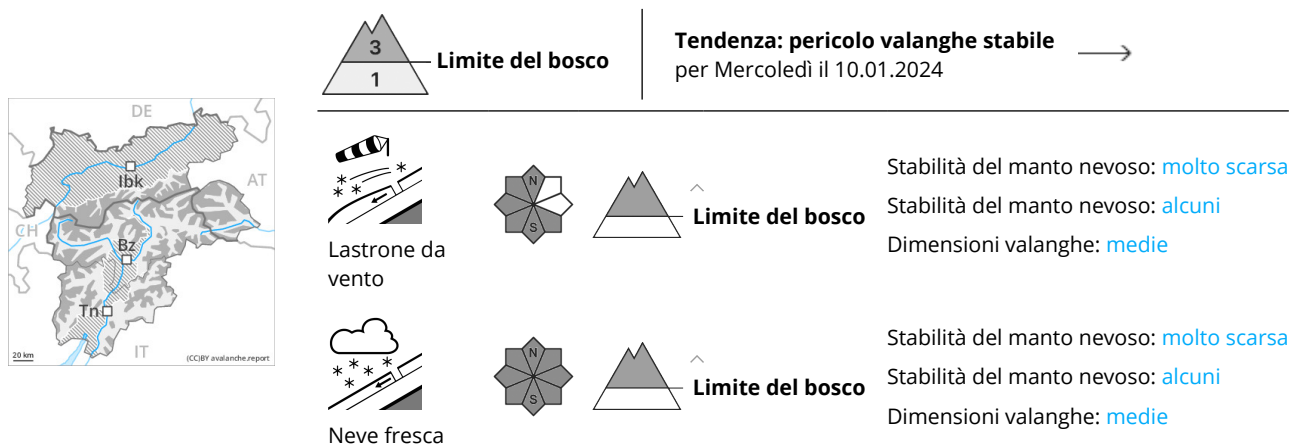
DE
AT
CH
IT
Ibk
Bz
Tn
20 km
(CC)BY avalanche.report

3
1
Limite del bosco

Tendenza: pericolo valanghe stabile
per Mercoledì il 10.01.2024

Lastrone da vento

N
S

Limite del bosco

Stabilità del manto nevoso: molto scarsa
Stabilità del manto nevoso: alcuni
Dimensioni valanghe: medie

Neve fresca

N
S

Limite del bosco

Stabilità del manto nevoso: molto scarsa
Stabilità del manto nevoso: alcuni
Dimensioni valanghe: medie